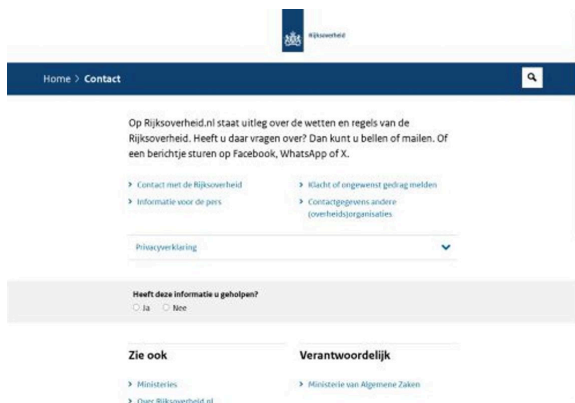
Rijksoverheid

Home > Contact

Op Rijksoverheid.nl staat uitleg over de wetten en regels van de Rijksoverheid. Heeft u daar vragen over? Dan kunt u bellen of mailen. Of een berichtje sturen op Facebook, WhatsApp of X.

> Contact met de Rijksoverheid
> Informatie voor de pers
> Klacht of ongewenst gedrag melden
> Contactgegevens andere (overheids)organisaties

Privacyverklaring

Heeft deze informatie u geholpen?
Ja
Nee

Zie ook
> Ministeries
> Over Rijksoverheid.nl

Verantwoordelijk
> Ministerie van Algemene Zaken